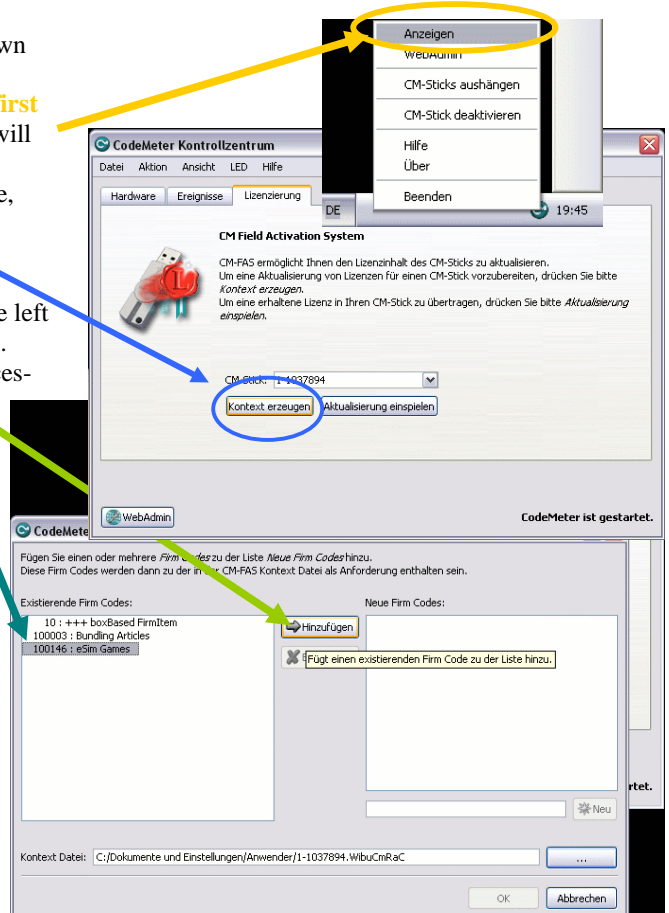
wn

irst
will

e,

e left
.
es-

Anzeigen
WebAdmin
CM-Sticks aushängen
CM-Stick deaktivieren
Hilfe
Über
Beenden

CodeMeter Kontrollzentrum
Datei Aktion Ansicht LED Hilfe
Hardware Ereignisse Lizenzierung
DE 19:45

CM Field Activation System

CM-FAS ermöglicht Ihnen den Lizenzinhalt des CM-Sticks zu aktualisieren.
Um eine Aktualisierung von Lizenzen für einen CM-Stick vorzubereiten, drücken Sie bitte *Kontext erzeugen*.
Um eine erhaltene Lizenz in Ihren CM-Stick zu übertragen, drücken Sie bitte *Aktualisierung einspielen*.

CM-Stick: 1-1037894
Kontext erzeugen Aktualisierung einspielen

WebAdmin
CodeMeter ist gestartet.

CodeMete

Fügen Sie einen oder mehrere *Firm Codes* zu der Liste *Neue Firm Codes* hinzu.
Diese Firm Codes werden dann zu der in der CM-FAS Kontext Datei als Anforderung enthalten sein.

Existierende Firm Codes:
10 : +++ boxBased FirmItem
100003 : Bundling Articles
100146 : eSim Games

Hinzufügen
Fügt einen existierenden Firm Code zu der Liste hinzu.

Neue Firm Codes:

Neu

rtet.

Kontext Datei: C:/Dokumente und Einstellungen/Anwender/1-1037894.WibuCmRaC ...

OK Abbrechen